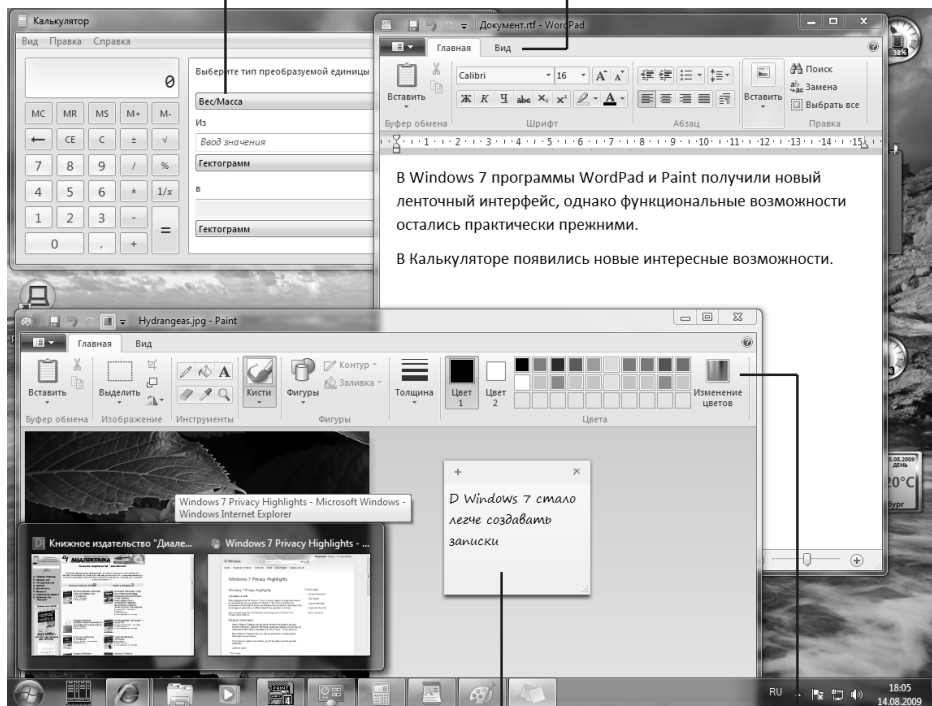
Калькулятор
Вид Правка Справка
0
Выберите тип преобразуемой единицы
Вес/Масса
Из
Ввод значения
Гектограмм
в
Гектограмм
MC MR MS M+ M-
← CE C ± √
7 8 9 / %
4 5 6 * 1/x
1 2 3 -
0 , + =

Документ.rtf - WordPad
Главная Вид
Вставить
Буфер обмена
Calibri 16
Шрифт
Абзац
Вставить
Поиск
Замена
Выбрать все
Правка

В Windows 7 программы WordPad и Paint получили новый ленточный интерфейс, однако функциональные возможности остались практически прежними.

В Калькуляторе появились новые интересные возможности.

Hydrangeas.jpg - Paint
Главная Вид
Вставить
Буфер обмена
Выделить
Изображение
Инструменты
Кисти
Фигуры
Контур
Заливка
Фигуры
Толщина
Цвет 1
Цвет 2
Изменение цветов
Цвета

D Windows 7 стало легче создавать записки

Windows 7 Privacy Highlights - Microsoft Windows - Windows Internet Explorer
Книжное издательство "Диале...
Windows 7 Privacy Highlights - ...
Windows 7 Privacy Highlights

RU
18:05
14.08.2009